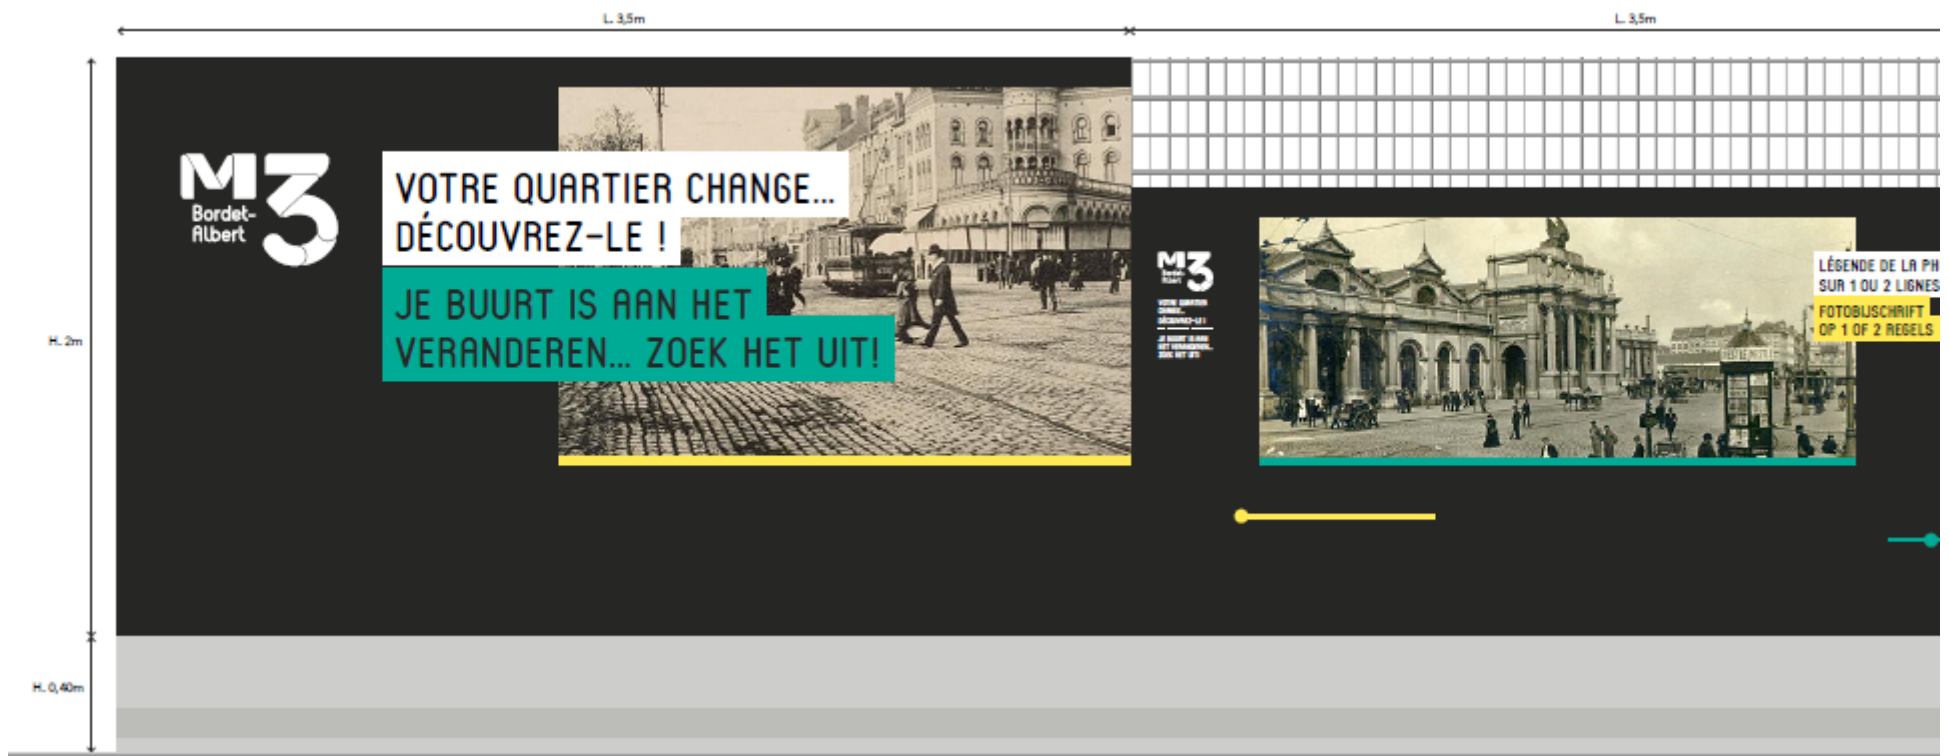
L. 3,5m

L. 3,5m

H. 2m

H. 0,40m

M3 Bordet-Albert

VOTRE QUARTIER CHANGE... DÉCOUVREZ-LE !

JE BUURT IS AAN HET VERANDEREN... ZOEK HET UIT!

M3 Bordet-Albert

VOTRE QUARTIER CHANGE... DÉCOUVREZ-LE !

JE BUURT IS AAN HET VERANDEREN... ZOEK HET UIT!

LÉGENDE DE LA PH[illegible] SUR 1 OU 2 LIGNES

FOTOBIJSCHRIFT OP 1 OF 2 REGELS